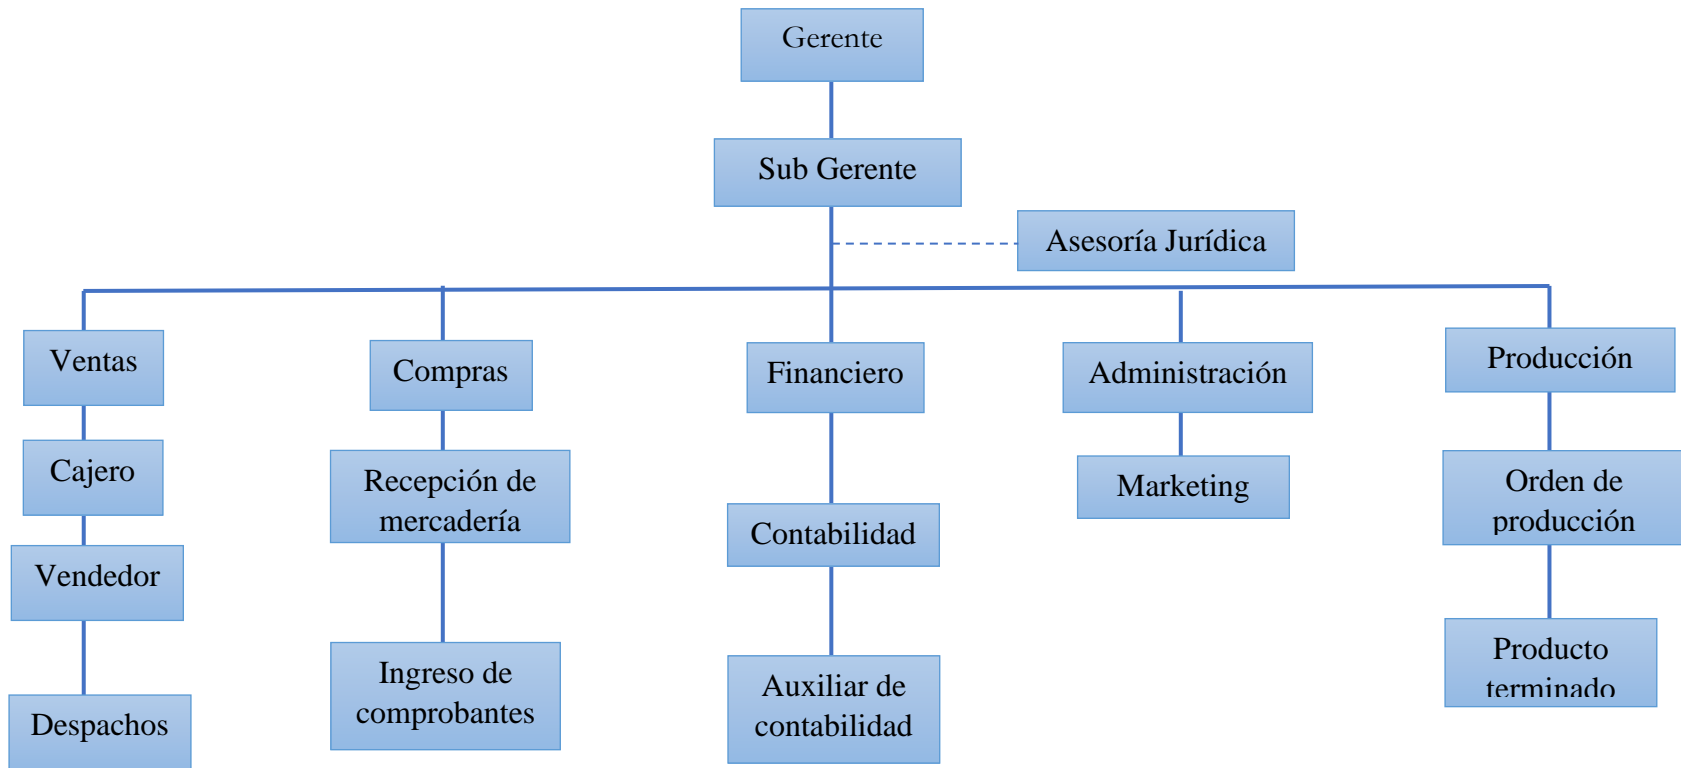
Gerente

Sub Gerente

Asesoría Jurídica

Ventas

Cajero

Vendedor

Despachos

Compras

Recepción de mercadería

Ingreso de comprobantes

Financiero

Contabilidad

Auxiliar de contabilidad

Administración

Marketing

Producción

Orden de producción

Producto terminado